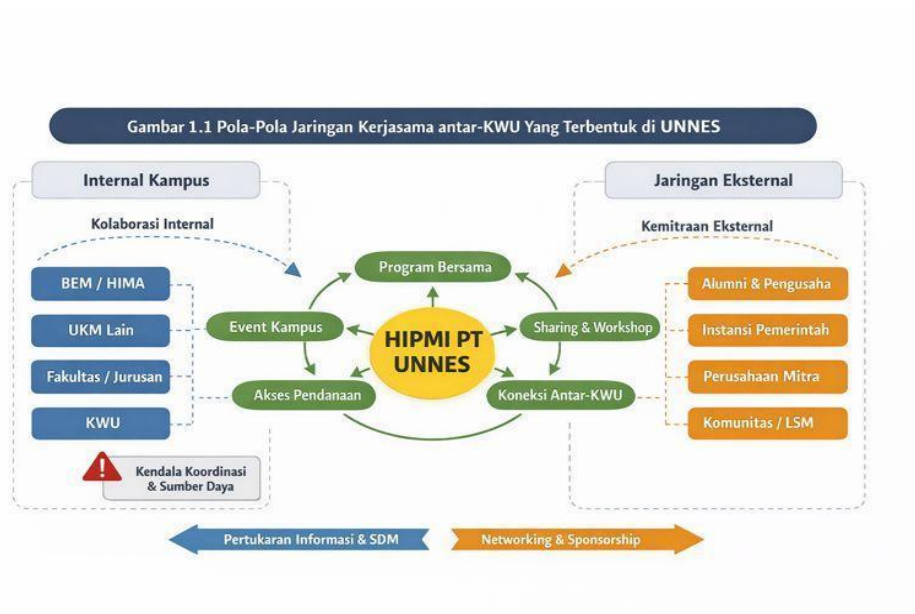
Gambar 1.1 Pola-Pola Jaringan Kerjasama antar-KWU Yang Terbentuk di UNNES

Internal Kampus

Kolaborasi Internal

BEM / HIMA

UKM Lain

Fakultas / Jurusan

KWU

Kendala Koordinasi & Sumber Daya

Program Bersama

Event Kampus

HIPMI PT UNNES

Sharing & Workshop

Akses Pendanaan

Koneksi Antar-KWU

Jaringan Eksternal

Kemitraan Eksternal

Alumni & Pengusaha

Instansi Pemerintah

Perusahaan Mitra

Komunitas / LSM

Pertukaran Informasi & SDM

Networking & Sponsorship